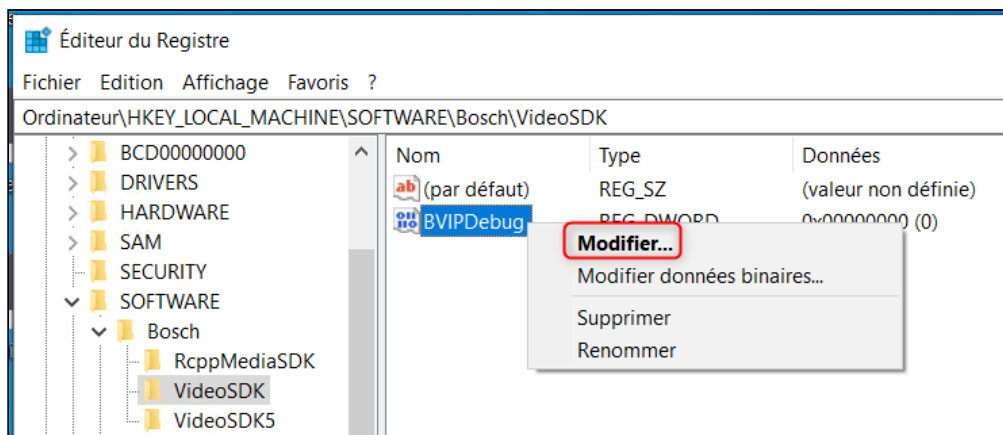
Éditeur du Registre

Fichier Edition Affichage Favoris ?

Ordinateur\HKEY_LOCAL_MACHINE\SOFTWARE\Bosch\VideoSDK

BCD00000000
DRIVERS
HARDWARE
SAM
SECURITY
SOFTWARE
Bosch
RcppMediaSDK
VideoSDK
VideoSDK5

| Nom | Type | Données |
|---|---|---|
| (par défaut) | REG_SZ | (valeur non définie) |
| BVIPDebug | REG_DWORD | 0x00000000 (0) |

Modifier...
Modifier données binaires...
Supprimer
Renommer